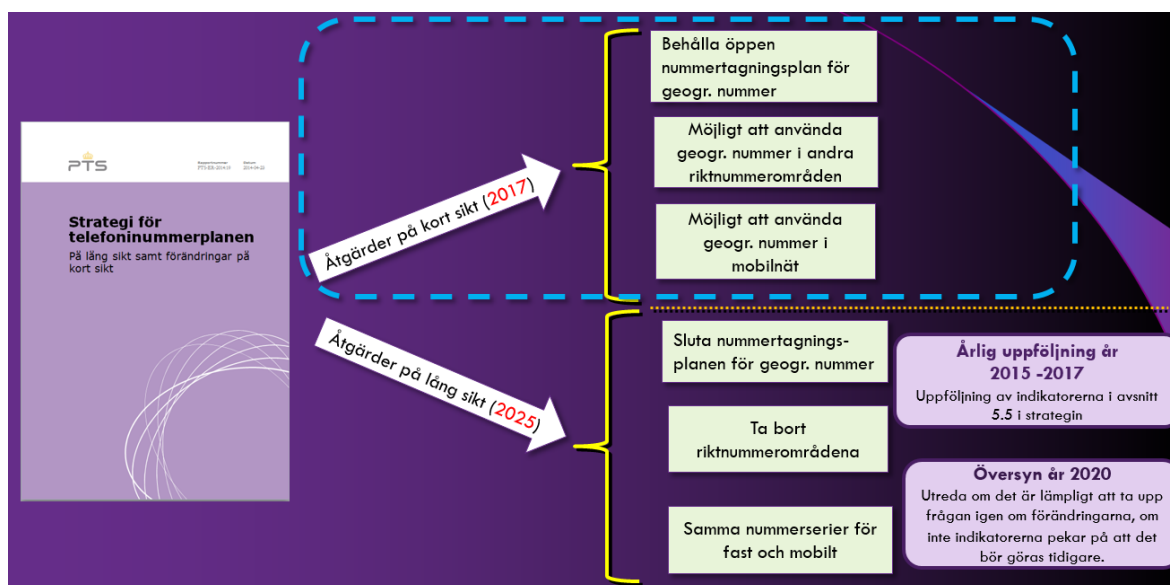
PTS

Rapportnummer PTS-ER-2014:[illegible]
Datum 2014-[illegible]

Strategi för telefoninummerplanen
På lång sikt samt förändringar på kort sikt

Åtgärder på kort sikt (2017)

Behålla öppen nummertagningsplan för geogr. nummer

Möjligt att använda geogr. nummer i andra riktnummerområden

Möjligt att använda geogr. nummer i mobilnät

Åtgärder på lång sikt (2025)

Sluta nummertagningsplanen för geogr. nummer

Ta bort riktnummerområdena

Samma nummerserier för fast och mobilt

Årlig uppföljning år 2015 -2017
Uppföljning av indikatorerna i avsnitt 5.5 i strategin

Översyn år 2020
Utreda om det är lämpligt att ta upp frågan igen om förändringarna, om inte indikatorerna pekar på att det bör göras tidigare.